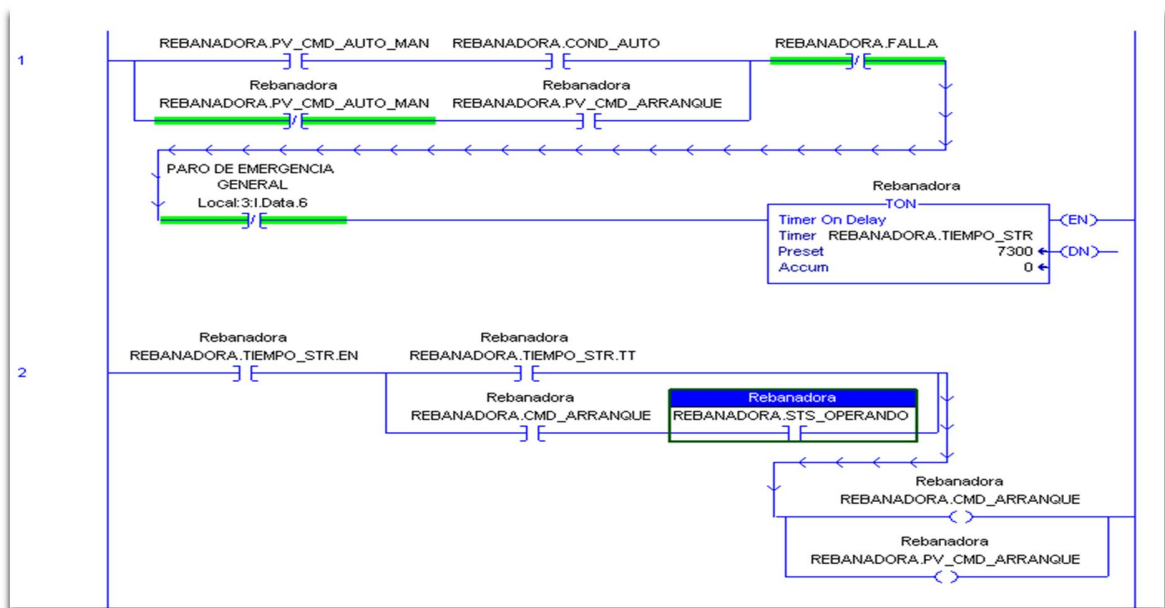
1

REBANADORA.PV_CMD_AUTO_MAN

REBANADORA.COND_AUTO

REBANADORA.FALLA

Rebanadora
REBANADORA.PV_CMD_AUTO_MAN

Rebanadora
REBANADORA.PV_CMD_ARRANQUE

PARO DE EMERGENCIA GENERAL
Local:3:I.Data.6

Rebanadora
TON
Timer On Delay
Timer REBANADORA.TIEMPO_STR
Preset 7300
Accum 0
EN
DN

2

Rebanadora
REBANADORA.TIEMPO_STR.EN

Rebanadora
REBANADORA.TIEMPO_STR.TT

Rebanadora
REBANADORA.CMD_ARRANQUE

Rebanadora
REBANADORA.STS_OPERANDO

Rebanadora
REBANADORA.CMD_ARRANQUE

Rebanadora
REBANADORA.PV_CMD_ARRANQUE